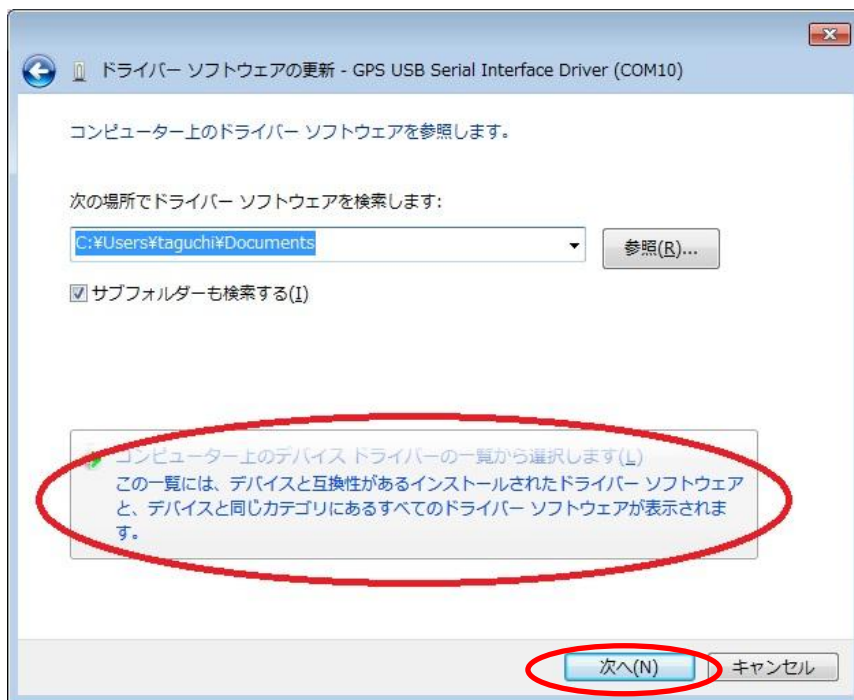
ドライバー ソフトウェアの更新 - GPS USB Serial Interface Driver (COM10)

コンピューター上のドライバー ソフトウェアを参照します。

次の場所でドライバー ソフトウェアを検索します:

C:¥Users¥taguchi¥Documents

参照(R)...

サブフォルダーも検索する(I)

コンピューター上のデバイス ドライバーの一覧から選択します(L)
この一覧には、デバイスと互換性があるインストールされたドライバー ソフトウェアと、デバイスと同じカテゴリにあるすべてのドライバー ソフトウェアが表示されます。

次へ(N)

キャンセル